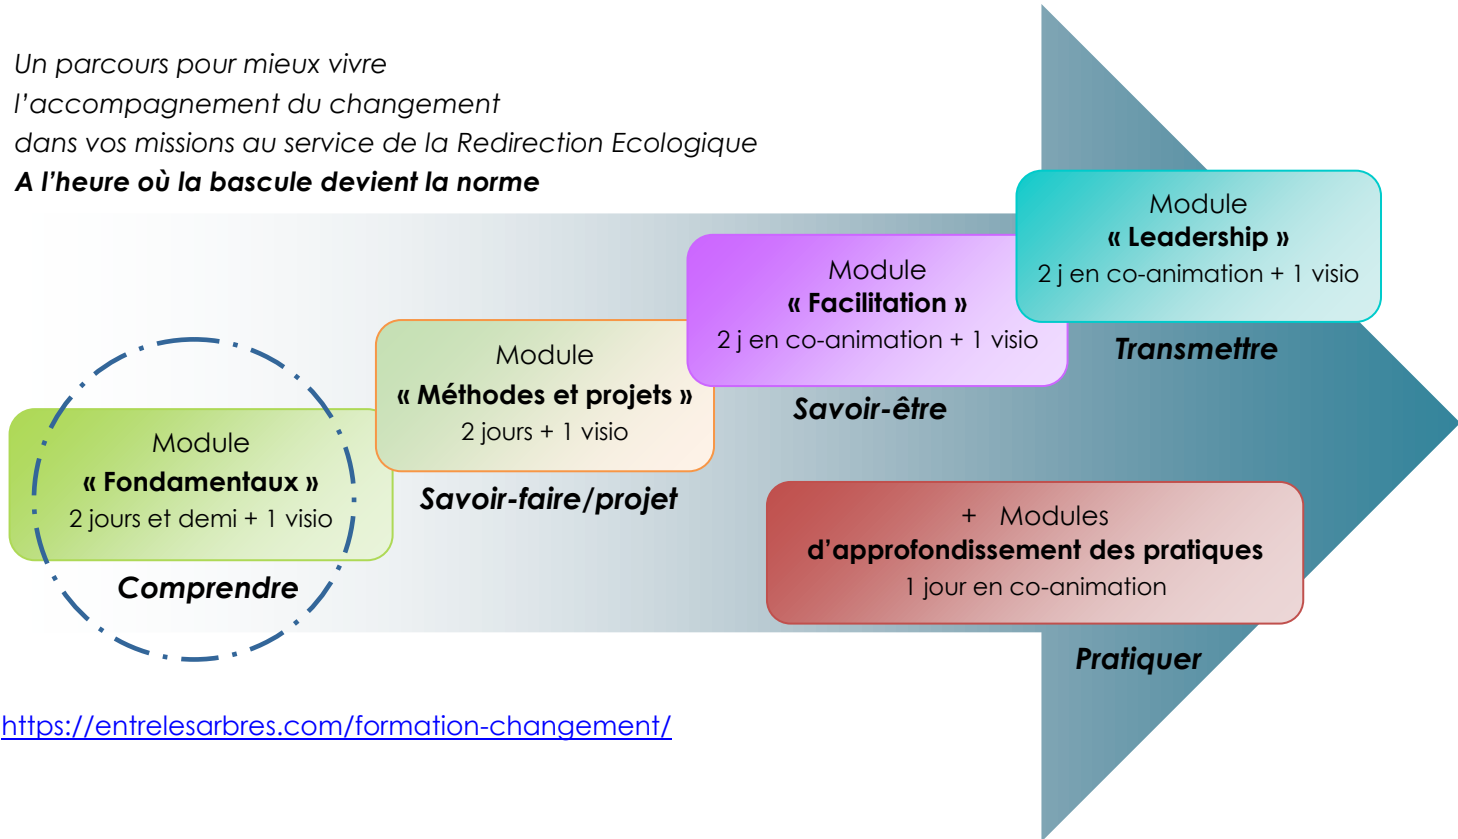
Un parcours pour mieux vivre
l’accompagnement du changement
dans vos missions au service de la Redirection Ecologique
**A l’heure où la bascule devient la norme**

Module
« Fondamentaux »
2 jours et demi + 1 visio

Comprendre

Module
« Méthodes et projets »
2 jours + 1 visio

Savoir-faire/projet

Module
« Facilitation »
2 j en co-animation + 1 visio

Savoir-être

Module
« Leadership »
2 j en co-animation + 1 visio

Transmettre

+ Modules
d’approfondissement des pratiques
1 jour en co-animation

Pratiquer

https://entrelesarbres.com/formation-changement/